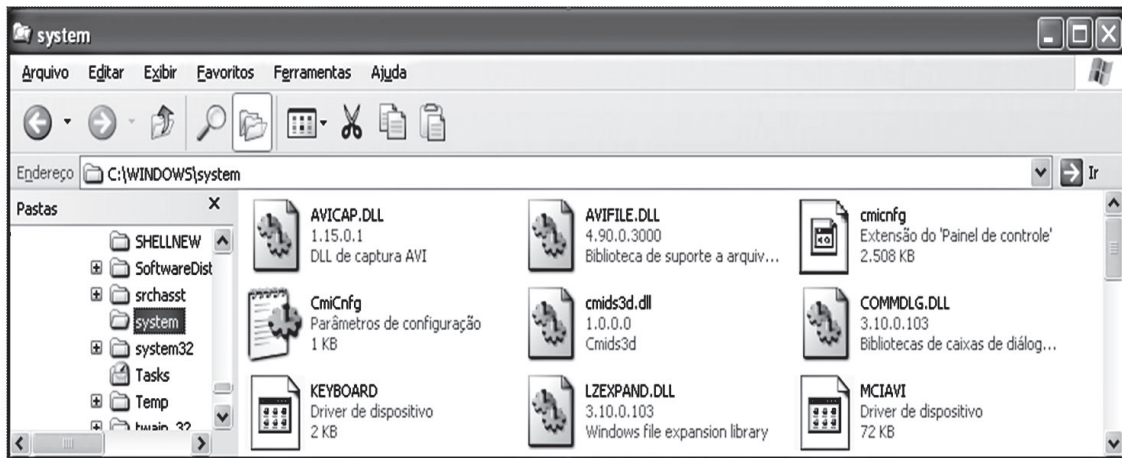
system

Arquivo Editar Exibir Favoritos Ferramentas Ajuda

Endereço C:\WINDOWS\system

Ir

Pastas

SHELLNEW
SoftwareDist
srchasst
system
system32
Tasks
Temp
twain_32

AVICAP.DLL
1.15.0.1
DLL de captura AVI

AVIFILE.DLL
4.90.0.3000
Biblioteca de suporte a arquiv...

cmicnfg
Extensão do 'Painel de controle'
2.508 KB

CmiCnfg
Parâmetros de configuração
1 KB

cmids3d.dll
1.0.0.0
Cmids3d

COMMDLG.DLL
3.10.0.103
Bibliotecas de caixas de diálog...

KEYBOARD
Driver de dispositivo
2 KB

LZEXPAND.DLL
3.10.0.103
Windows file expansion library

MCIAVI
Driver de dispositivo
72 KB